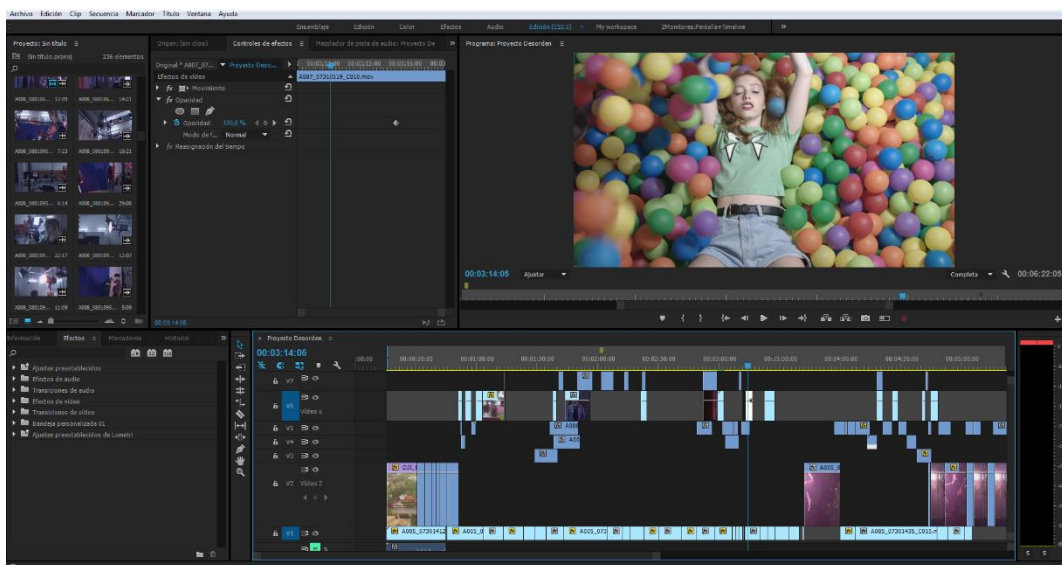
Archivo Edición Clip Secuencia Marcador Título Ventana Ayuda

Ensamblaje Edición Color Efectos Audio Edición (CS5.5) My workspace 2Monitores.Pantalla+Timeline »

Proyecto: Sin título ≡
Sin título.prproj 236 elementos

Origen: (sin clips) Controles de efectos ≡ Mezclador de pista de audio: Proyecto De »

Original * A007_07... ▸ Proyecto Desorden...
Efectos de vídeo
fx Movimiento
fx Opacidad
Opacidad 100,0 %
Modo de f... Normal
fx Reasignación del tiempo
A007_07310519_C010.mov

00:03:14:06

Programa: Proyecto Desorden ≡

00:03:14:05 Ajustar Completa 00:06:22:05

Información Efectos ≡ Marcadores Historial »

Ajustes preestablecidos
Efectos de audio
Transiciones de audio
Efectos de vídeo
Transiciones de vídeo
Bandeja personalizada 01
Ajustes preestablecidos de Lumetri

× Proyecto Desorden ≡
00:03:14:06
:00:00 00:00:30:00 00:01:00:00 00:01:30:00 00:02:00:00 00:02:30:00 00:03:00:00 00:03:30:00 00:04:00:00 00:04:30:00 00:05:00:00

V7
V6 Vídeo 6
V5
V4
V3
V2 Vídeo 2
V1

A005_07301412 A001_0 A005_072 A005_07301435_C015.m A005_0